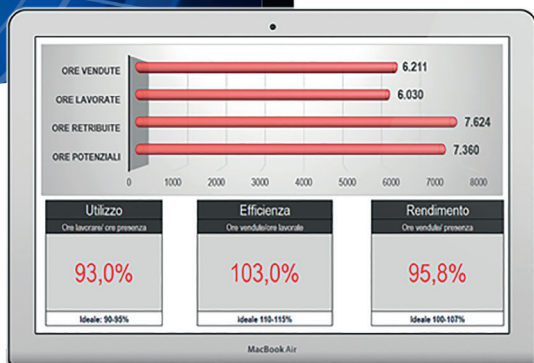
ORE VENDUTE 6.211
ORE LAVORATE 6.030
ORE RETRIBUITE 7.624
ORE POTENZIALI 7.360

0 1000 2000 3000 4000 5000 6000 7000 8000

Utilizzo
Ore lavorare/ ore presenza
93,0%
Ideale: 90-95%

Efficienza
Ore vendute/ore lavorate
103,0%
Ideale 110-115%

Rendimento
Ore vendute/ presenza
95,8%
Ideale 100-107%

MacBook Air